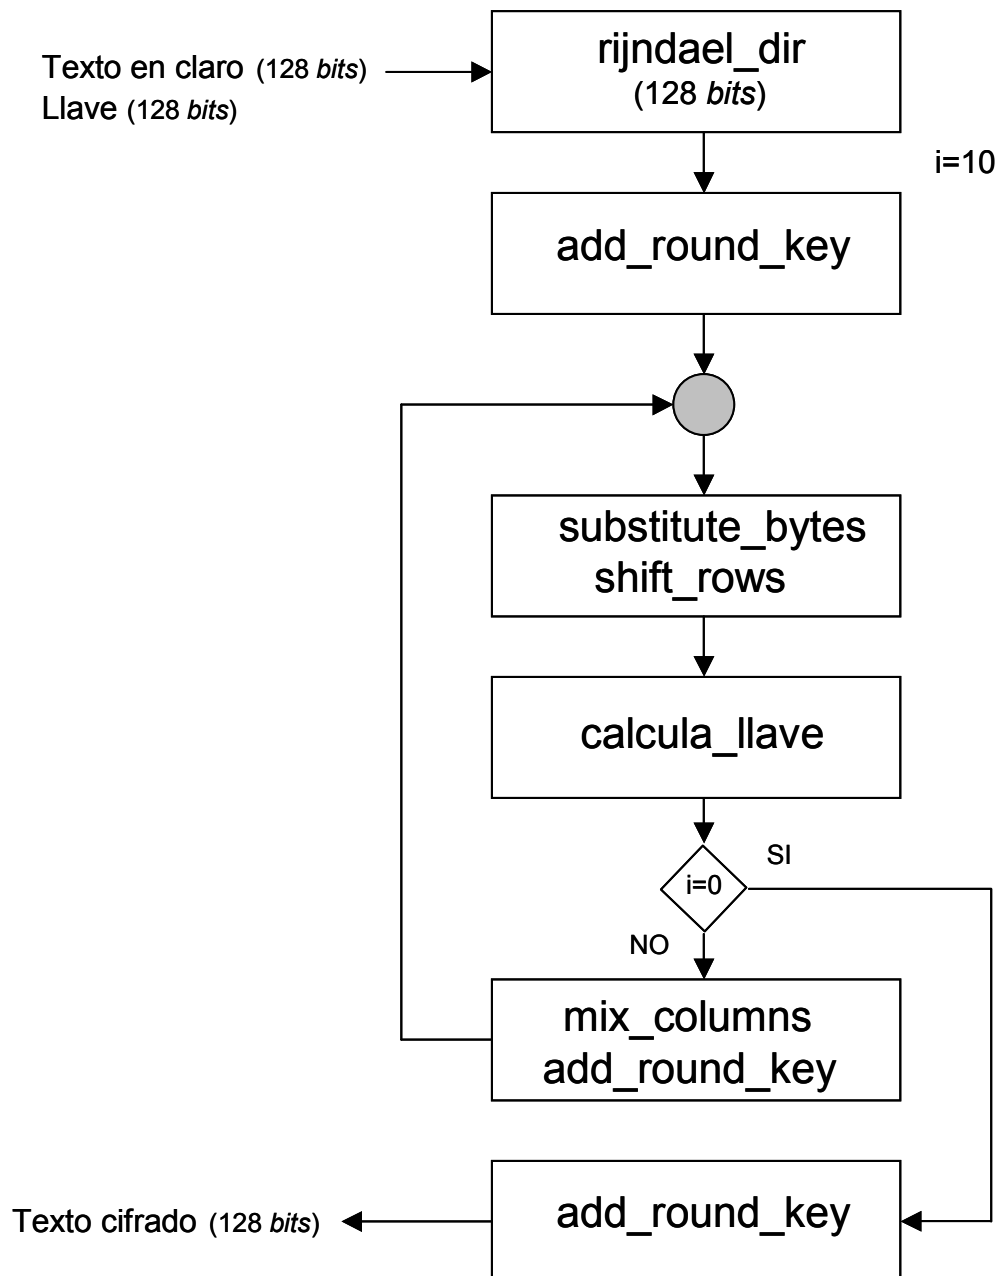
Texto en claro (128 *bits*)
Llave (128 *bits*)

rijndael_dir
(128 *bits*)

i=10

add_round_key

substitute_bytes
shift_rows

calcula_llave

SI

i=0

NO

mix_columns
add_round_key

Texto cifrado (128 *bits*)

add_round_key